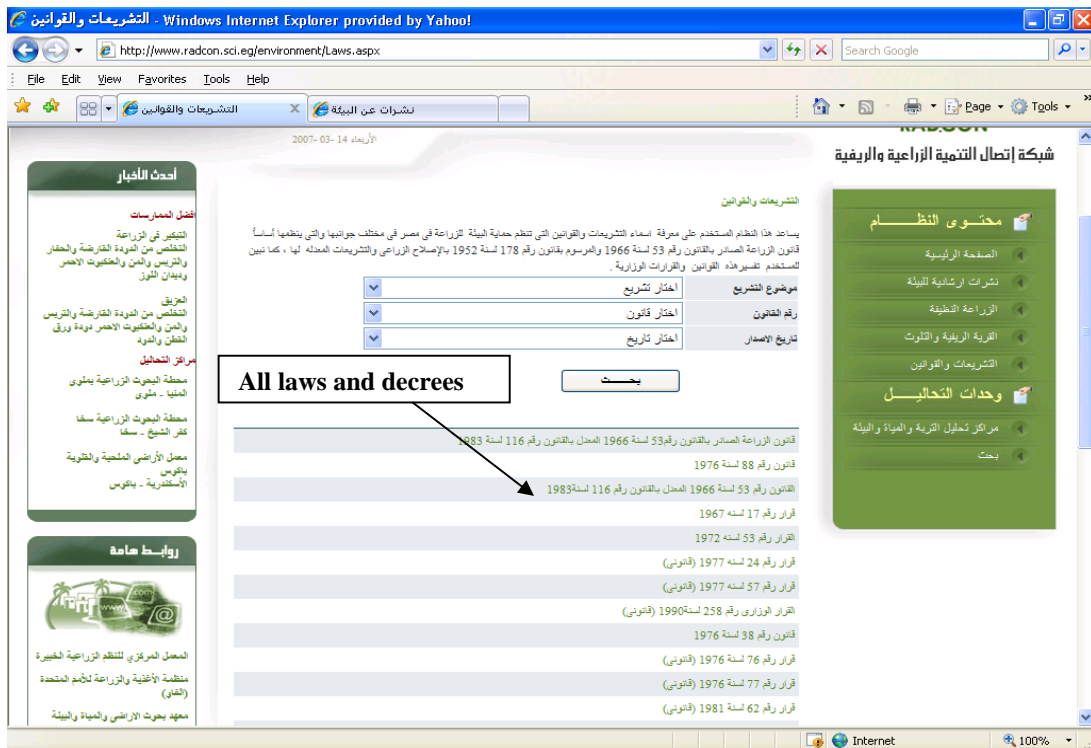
التشريعات والقوانين - Windows Internet Explorer provided by Yahoo!

http://www.radcon.sci.eg/environment/Laws.aspx

Search Google

File Edit View Favorites Tools Help

التشريعات والقوانين

نشرات عن البيئة

Page Tools

الأربعاء 14 -03- 2007

RADCON

شبكة إتصال التنمية الزراعية والريفية

أحدث الأخبار

أفضل الممارسات

التبكير في الزراعة
التخلص من الدودة القارضة والحفار والتربس والمن والعنكبوت الاحمر وديدان اللوز

العزيق
التخلص من الدودة القارضة والتربس والمن والعنكبوت الاحمر دودة ورق القطن والدودة

مراكز التحاليل

محطة البحوث الزراعية بملوى
المنيا - ملوى

محطة البحوث الزراعية سخا
كفر الشيخ - سخا

معمل الأراضى الملحية والقلوية بباكوس
الأسكندرية - باكوس

روابط هامة

المعمل المركزى للنظم الزراعية الخبيرة

منظمة الأغذية والزراعة للأمم المتحدة (الفاو)

معهد بحوث الاراضى والمياة والبيئة

التشريعات والقوانين

يساعد هذا النظام المستخدم على معرفة اسماء التشريعات والقوانين التى تنظم حماية البيئة الزراعة فى مصر فى مختلف جوانبها والتى ينظمها أساساً قانون الزراعة الصادر بالقانون رقم 53 لسنة 1966 والمرسوم بقانون رقم 178 لسنة 1952 بالإصلاح الزراعى والتشريعات المعدله لها ، كما تبين للمستخدم تفسيرهذه القوانين والقرارات الوزارية .

| موضوع التشريع | اختار تشريع |
|---|---|
| رقم القانون | اختار قانون |
| تاريخ الاصدار | اختار تاريخ |

بحث

All laws and decrees

قانون الزراعة الصادر بالقانون رقم53 لسنة 1966 المعدل بالقانون رقم 116 لسنة 1983
قانون رقم 88 لسنة 1976
القانون رقم 53 لسنة 1966 المعدل بالقانون رقم 116 لسنة1983
قرار رقم 17 لسنه 1967
القرار رقم 53 لسنه 1972
قرار رقم 24 لسنه 1977 (قانونى)
قرار رقم 57 لسنه 1977 (قانونى)
القرار الوزارى رقم 258 لسنة1990 (قانونى)
قانون رقم 38 لسنة 1976
قرار رقم 76 لسنة 1976 (قانونى)
قرار رقم 77 لسنة 1976 (قانونى)
قرار رقم 62 لسنة 1981 (قانونى)

محتـوى النظـــام

الصفحة الرئيسية
نشرات ارشادية للبيئة
الزراعة النظيفة
القرية الريفية والتلوث
التشريعات والقوانين

وحدات التحاليــل

مراكز تحليل التربة والمياة والبيئة
بحث

Internet
100%